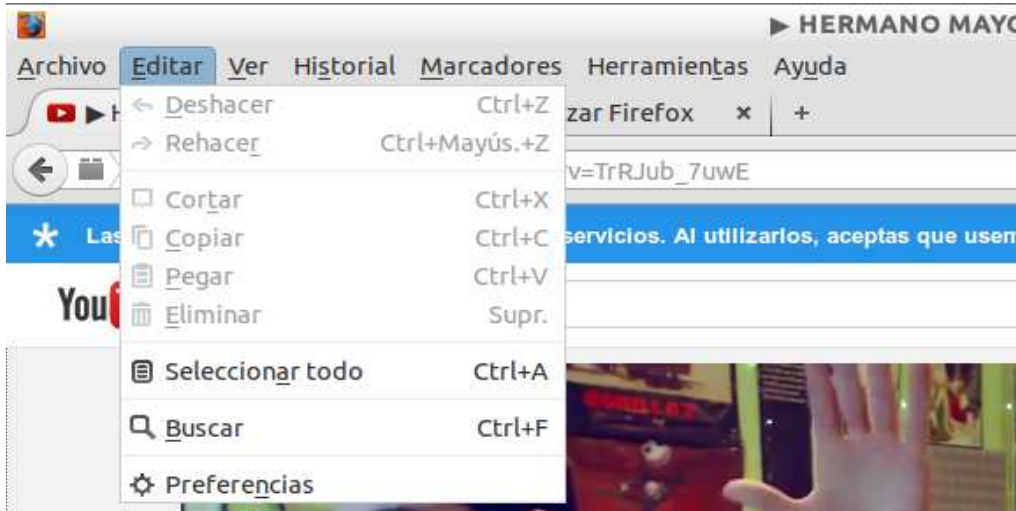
▶ HERMANO MAYO

Archivo Editar Ver Historial Marcadores Herramientas Ayuda

▶ H zar Firefox × +

v=TrRJub_7uwE

Las servicios. Al utilizarlos, aceptas que usem

You

Deshacer Ctrl+Z
Rehacer Ctrl+Mayús.+Z
Cortar Ctrl+X
Copiar Ctrl+C
Pegar Ctrl+V
Eliminar Supr.
Seleccionar todo Ctrl+A
Buscar Ctrl+F
Preferencias